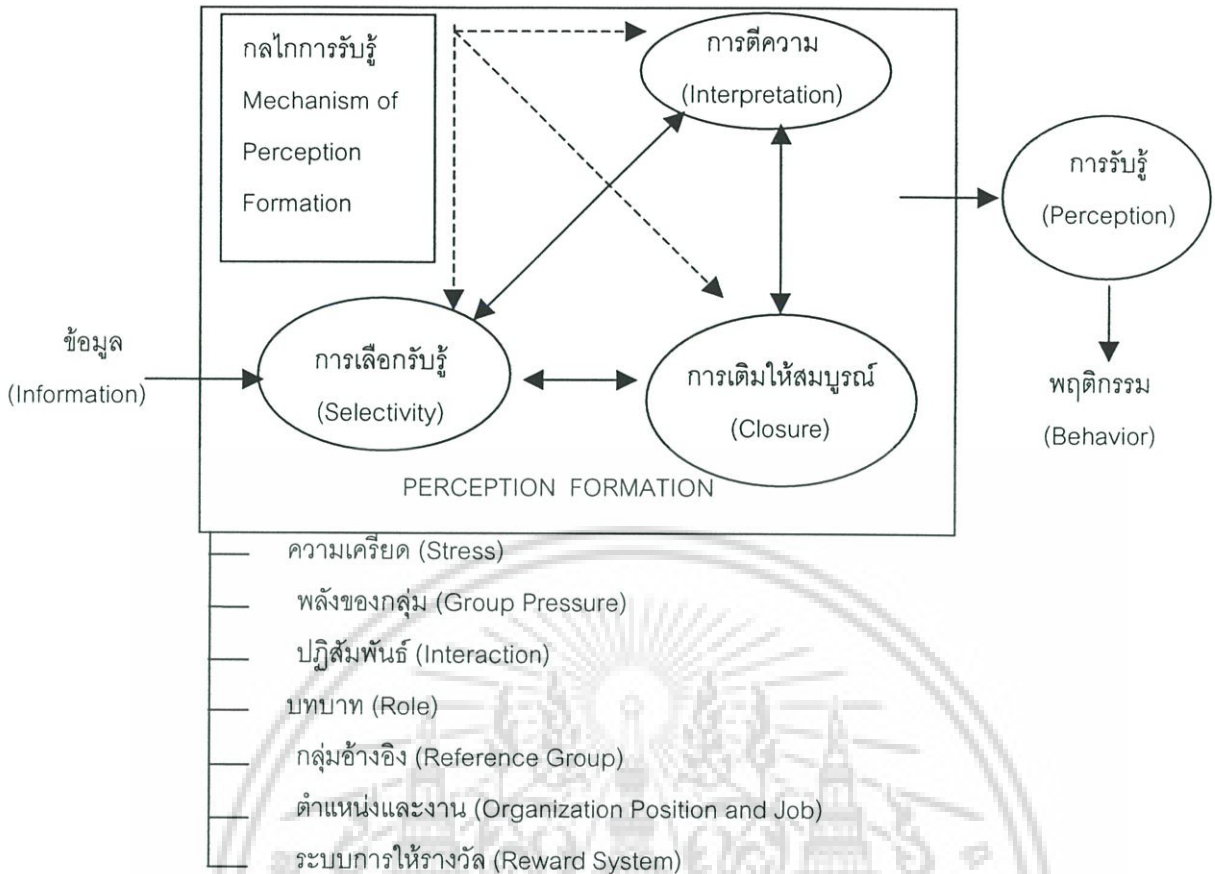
กลไกการรับรู้
Mechanism of Perception Formation

การตีความ
(Interpretation)

การรับรู้
(Perception)

ข้อมูล
(Information)

การเลือกรับรู้
(Selectivity)

การเติมให้สมบูรณ์
(Closure)

พฤติกรรม
(Behavior)

PERCEPTION FORMATION

ความเครียด (Stress)
พลังของกลุ่ม (Group Pressure)
ปฏิสัมพันธ์ (Interaction)
บทบาท (Role)
กลุ่มอ้างอิง (Reference Group)
ตำแหน่งและงาน (Organization Position and Job)
ระบบการให้รางวัล (Reward System)